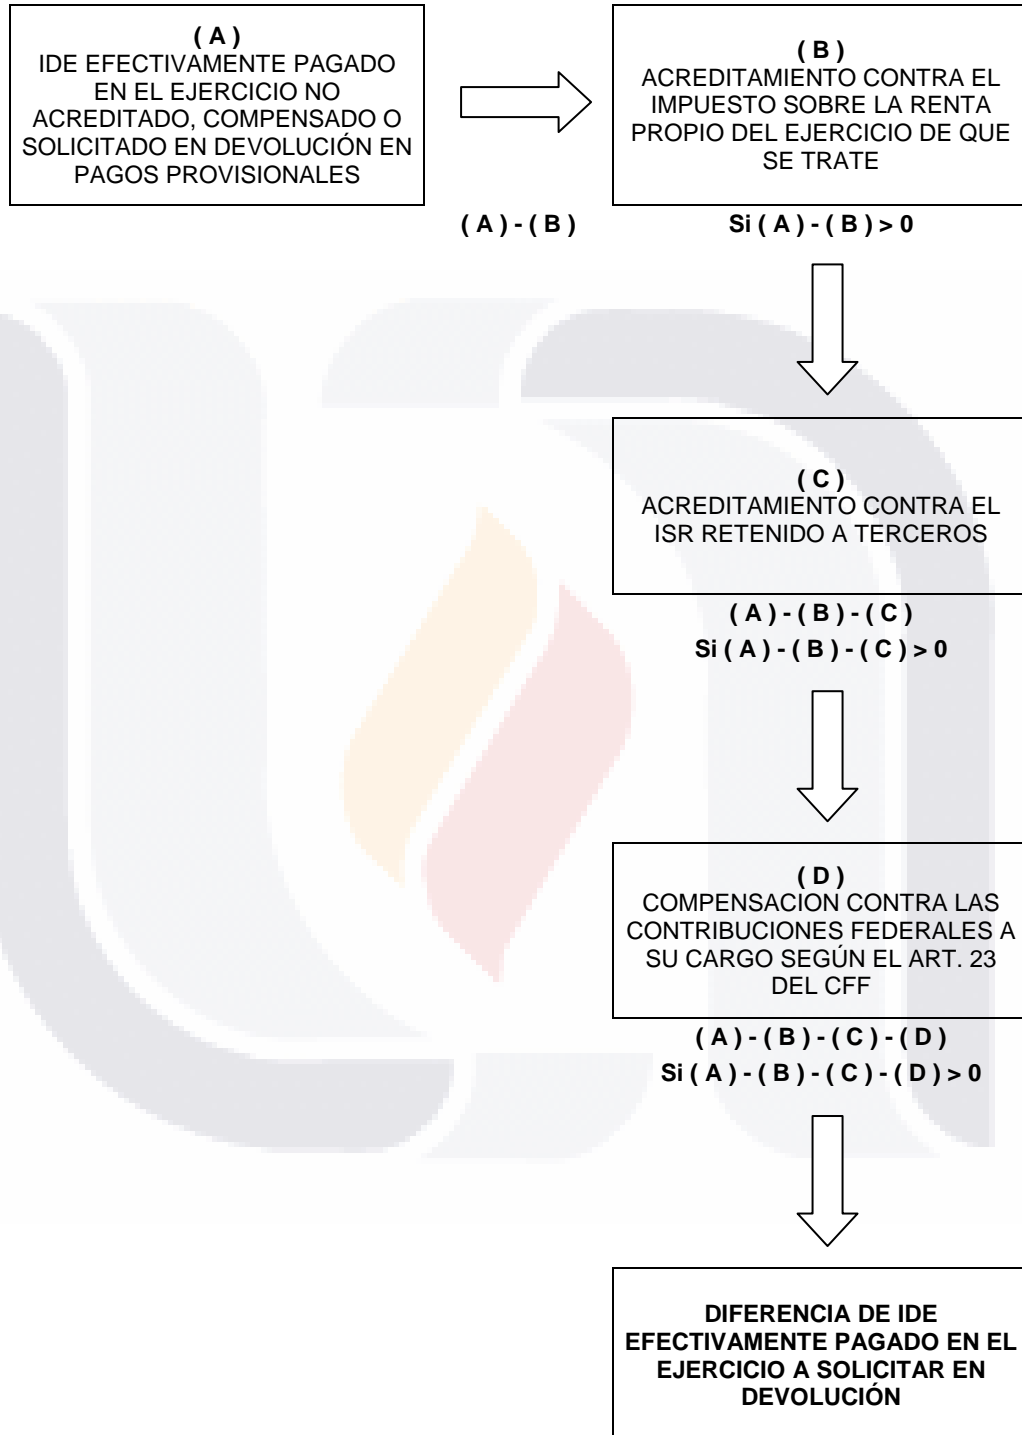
( A )
IDE EFECTIVAMENTE PAGADO EN EL EJERCICIO NO ACREDITADO, COMPENSADO O SOLICITADO EN DEVOLUCIÓN EN PAGOS PROVISIONALES

( B )
ACREDITAMIENTO CONTRA EL IMPUESTO SOBRE LA RENTA PROPIO DEL EJERCICIO DE QUE SE TRATE

( A ) - ( B )

Si ( A ) - ( B ) > 0

( C )
ACREDITAMIENTO CONTRA EL ISR RETENIDO A TERCEROS

( A ) - ( B ) - ( C )
Si ( A ) - ( B ) - ( C ) > 0

( D )
COMPENSACION CONTRA LAS CONTRIBUCIONES FEDERALES A SU CARGO SEGÚN EL ART. 23 DEL CFF

( A ) - ( B ) - ( C ) - ( D )
Si ( A ) - ( B ) - ( C ) - ( D ) > 0

DIFERENCIA DE IDE EFECTIVAMENTE PAGADO EN EL EJERCICIO A SOLICITAR EN DEVOLUCIÓN